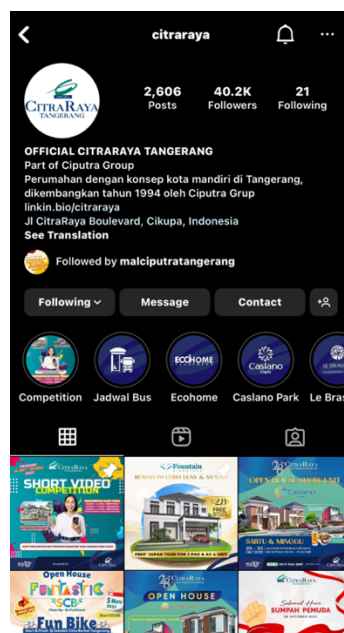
citraraya

CitraRaya TANGERANG

2,606 Posts
40.2K Followers
21 Following

OFFICIAL CITRARAYA TANGERANG
Part of Ciputra Group
Perumahan dengan konsep kota mandiri di Tangerang, dikembangkan tahun 1994 oleh Ciputra Grup
linkin.bio/citraraya
Jl CitraRaya Boulevard, Cikupa, Indonesia
See Translation

Followed by malciputratangerang

Following
Message
Contact

Competition
Jadwal Bus
Ecohome
Caslano Park
Le Bras

SHORT VIDEO COMPETITION
Fountain
RUMAH INI LEBIH LUAS & MEWAH
FREE JAPAN TOUR
OPEN HOUSE SHOW UNIT
SABTU & MINGGU
Open House Fantastic
Fun Bike
OPEN HOUSE
SUMPAH PEMUDA